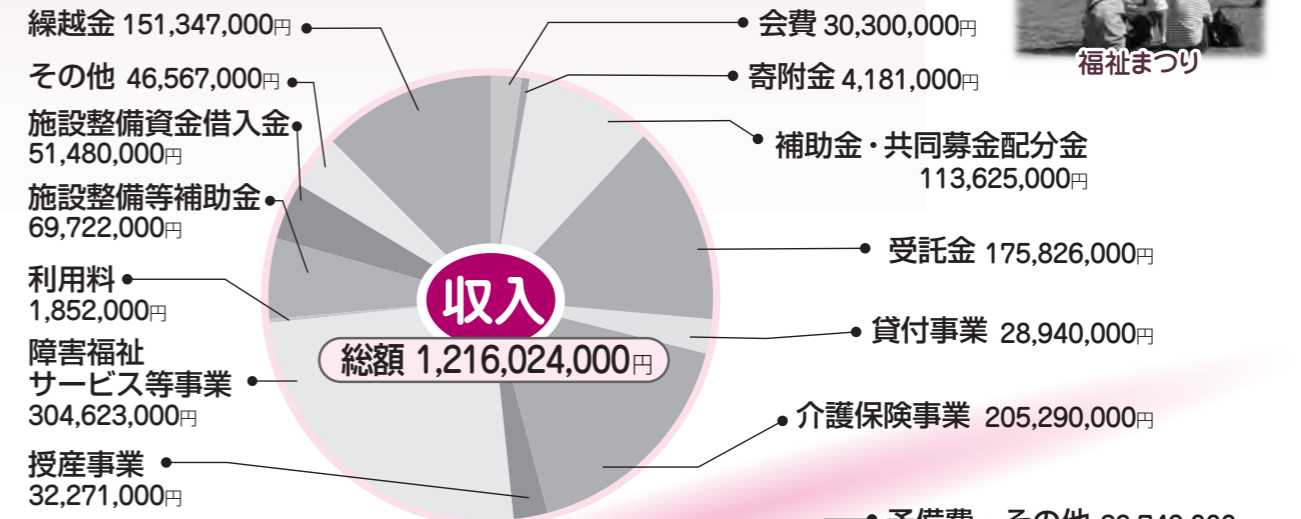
福祉まつり

繰越金 151,347,000円

その他 46,567,000円

施設整備資金借入金 51,480,000円

施設整備等補助金 69,722,000円

利用料 1,852,000円

障害福祉サービス等事業 304,623,000円

授産事業 32,271,000円

会費 30,300,000円

寄附金 4,181,000円

補助金・共同募金配分金 113,625,000円

受託金 175,826,000円

貸付事業 28,940,000円

介護保険事業 205,290,000円

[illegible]

収入

総額 1,216,024,000円